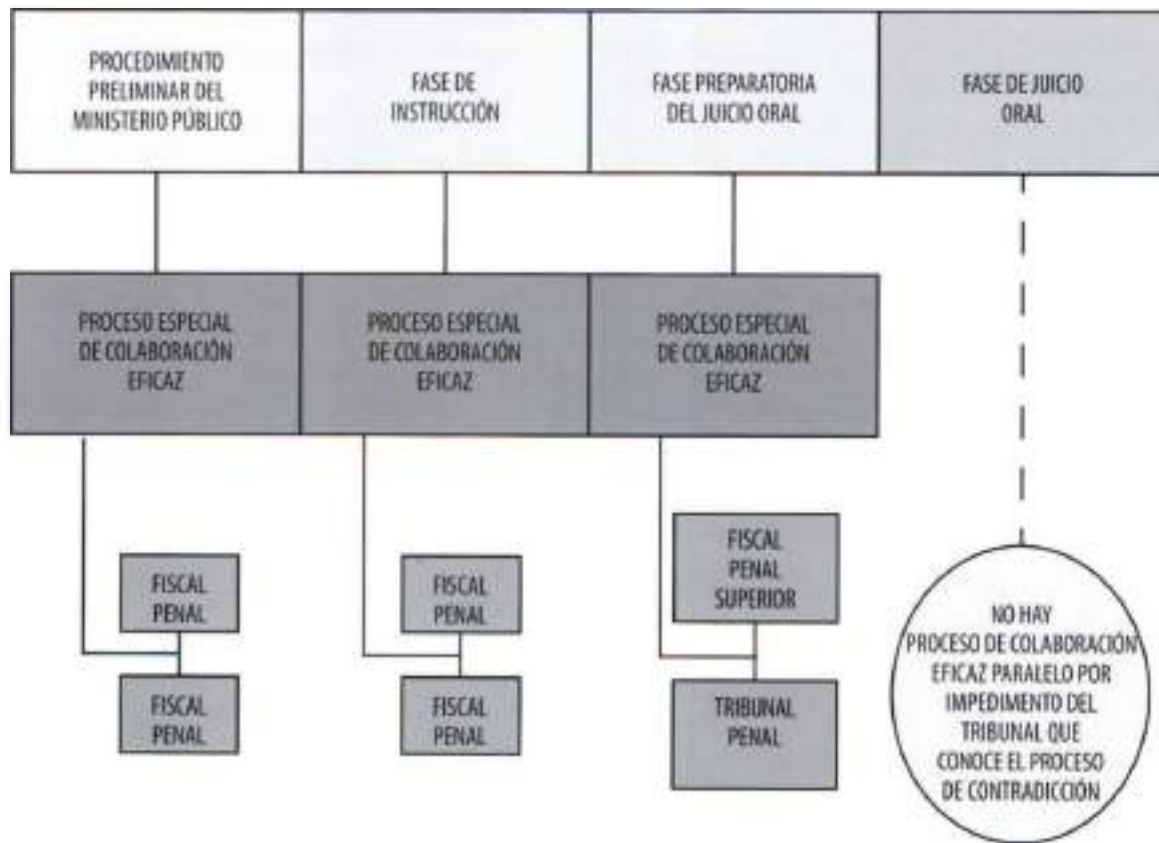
PROCEDIMIENTO PRELIMINAR DEL MINISTERIO PÚBLICO

FASE DE INSTRUCCIÓN

FASE PREPARATORIA DEL JUICIO ORAL

FASE DE JUICIO ORAL

PROCESO ESPECIAL DE COLABORACIÓN EFICAZ

PROCESO ESPECIAL DE COLABORACIÓN EFICAZ

PROCESO ESPECIAL DE COLABORACIÓN EFICAZ

FISCAL PENAL

FISCAL PENAL

FISCAL PENAL

FISCAL PENAL

FISCAL PENAL SUPERIOR

TRIBUNAL PENAL

NO HAY PROCESO DE COLABORACIÓN EFICAZ PARALELO POR IMPEDIMENTO DEL TRIBUNAL QUE CONOCE EL PROCESO DE CONTRADICCIÓN